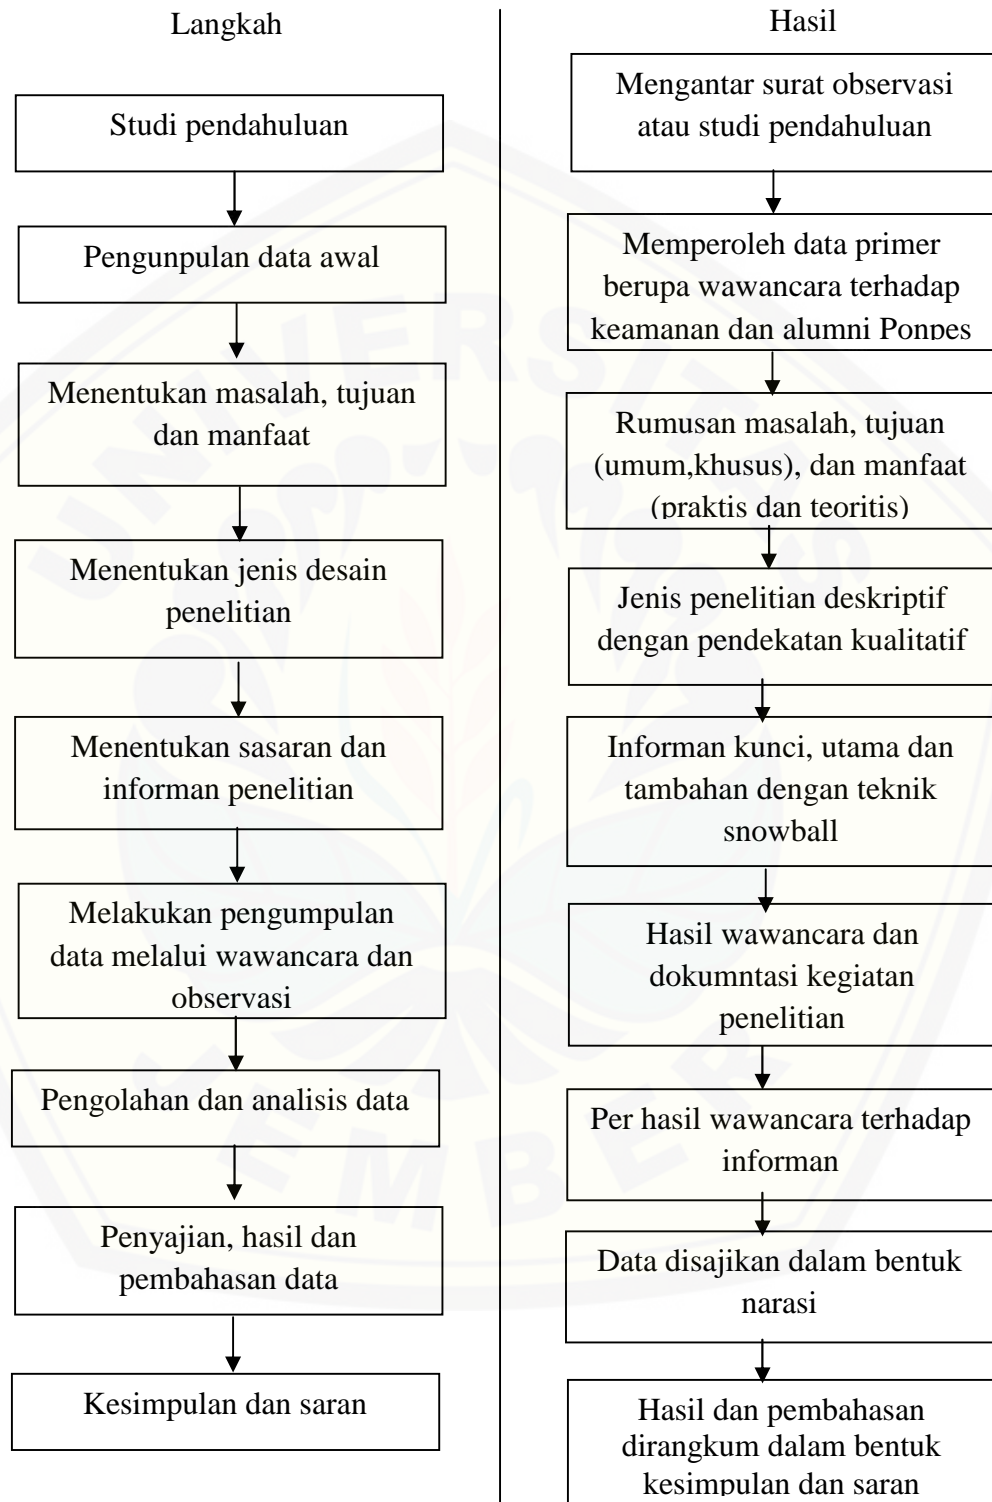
Langkah

Studi pendahuluan

Pengunpulan data awal

Menentukan masalah, tujuan dan manfaat

Menentukan jenis desain penelitian

Menentukan sasaran dan informan penelitian

Melakukan pengumpulan data melalui wawancara dan observasi

Pengolahan dan analisis data

Penyajian, hasil dan pembahasan data

Kesimpulan dan saran

Hasil

Mengantar surat observasi atau studi pendahuluan

Memperoleh data primer berupa wawancara terhadap keamanan dan alumni Ponpes

Rumusan masalah, tujuan (umum,khusus), dan manfaat (praktis dan teoritis)

Jenis penelitian deskriptif dengan pendekatan kualitatif

Informan kunci, utama dan tambahan dengan teknik snowball

Hasil wawancara dan dokumntasi kegiatan penelitian

Per hasil wawancara terhadap informan

Data disajikan dalam bentuk narasi

Hasil dan pembahasan dirangkum dalam bentuk kesimpulan dan saran